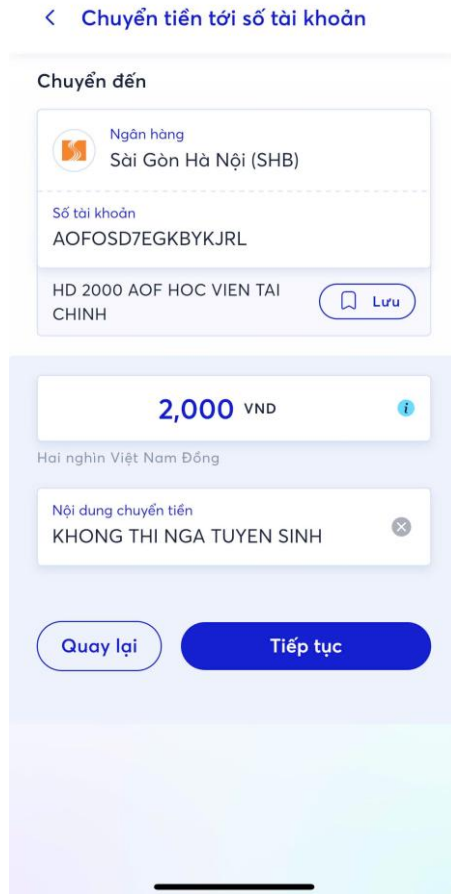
< Chuyển tiền tới số tài khoản

Chuyển đến

Ngân hàng
Sài Gòn Hà Nội (SHB)

Số tài khoản
AOFOSD7EGKBYKJRL

HD 2000 AOF HOC VIEN TAI CHINH

Lưu

2,000 VND

Hai nghìn Việt Nam Đồng

Nội dung chuyển tiền
KHONG THI NGA TUYEN SINH

Quay lại

Tiếp tục